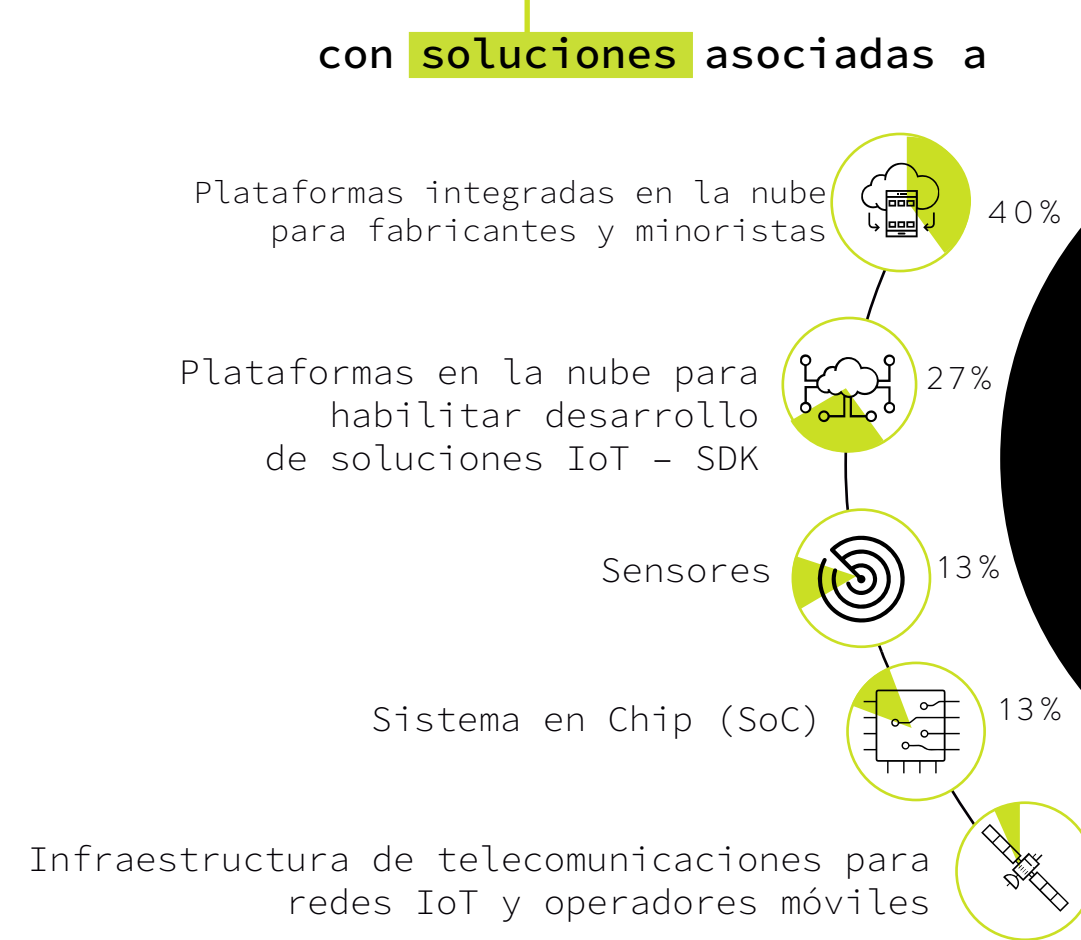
con soluciones asociadas a

Plataformas integradas en la nube para fabricantes y minoristas

40%

Plataformas en la nube para habilitar desarrollo de soluciones IoT – SDK

27%

Sensores

13%

Sistema en Chip (SoC)

13%

Infraestructura de telecomunicaciones para redes IoT y operadores móviles